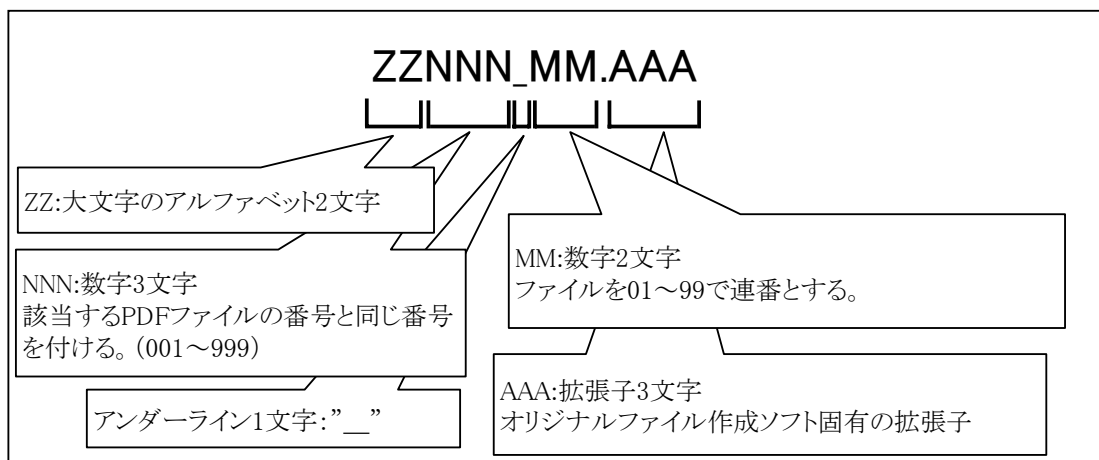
ZZNNN_MM.AAA

ZZ:大文字のアルファベット2文字

NNN:数字3文字
該当するPDFファイルの番号と同じ番号を付ける。(001～999)

アンダーライン1文字:"_"

MM:数字2文字
ファイルを01～99で連番とする。

AAA:拡張子3文字
オリジナルファイル作成ソフト固有の拡張子